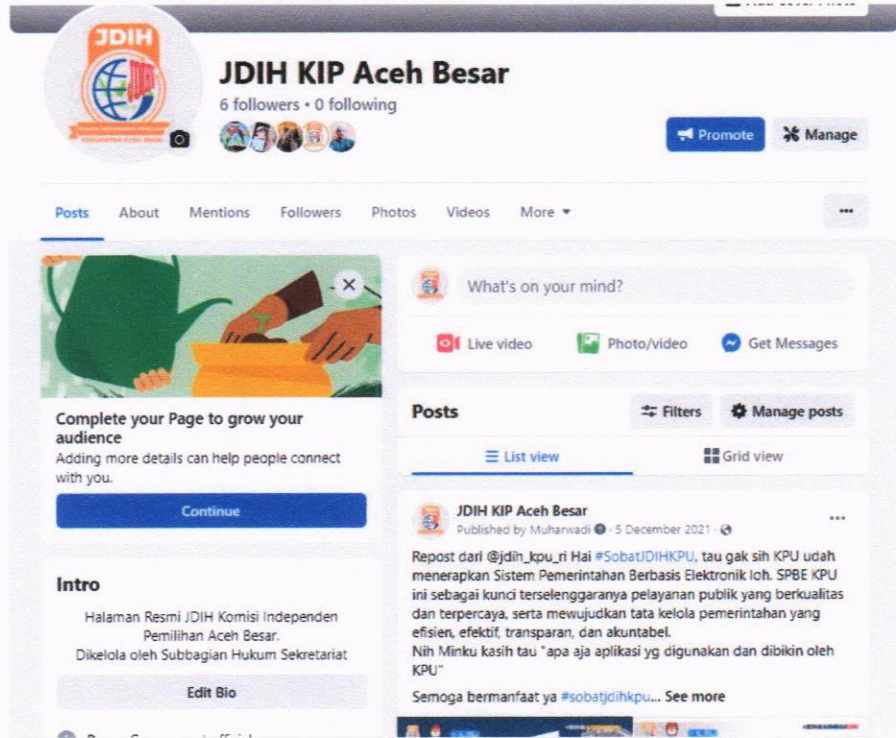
JDIH

JDIH KIP Aceh Besar

6 followers • 0 following

Promote

Manage

Posts About Mentions Followers Photos Videos More ▾

•••

Complete your Page to grow your audience

Adding more details can help people connect with you.

Continue

Intro

Halaman Resmi JDIH Komisi Independen Pemilihan Aceh Besar.
Dikelola oleh Subbagian Hukum Sekretariat

Edit Bio

What's on your mind?

Live video

Photo/video

Get Messages

Posts

Filters

Manage posts

List view

Grid view

JDIH KIP Aceh Besar

Published by Muharwadi • 5 December 2021 •

•••

Repost dari @jdih_kpu_ri Hai #SobatJDIHKPU, tau gak sih KPU udah menerapkan Sistem Pemerintahan Berbasis Elektronik loh. SPBE KPU ini sebagai kunci terselenggaranya pelayanan publik yang berkualitas dan terpercaya, serta mewujudkan tata kelola pemerintahan yang efisien, efektif, transparan, dan akuntabel.
Nih Minku kasih tau "apa aja aplikasi yg digunakan dan dibikin oleh KPU"

Semoga bermanfaat ya #sobatjdihkpu... See more